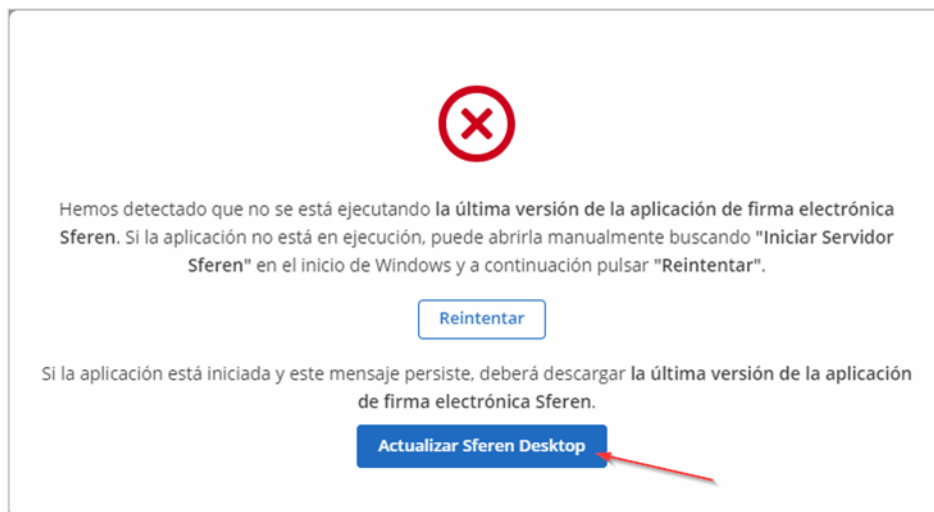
Hemos detectado que no se está ejecutando la última versión de la aplicación de firma electrónica Sferen. Si la aplicación no está en ejecución, puede abrirla manualmente buscando "Iniciar Servidor Sferen" en el inicio de Windows y a continuación pulsar "Reintentar".

Reintentar

Si la aplicación está iniciada y este mensaje persiste, deberá descargar la última versión de la aplicación de firma electrónica Sferen.

Actualizar Sferen Desktop